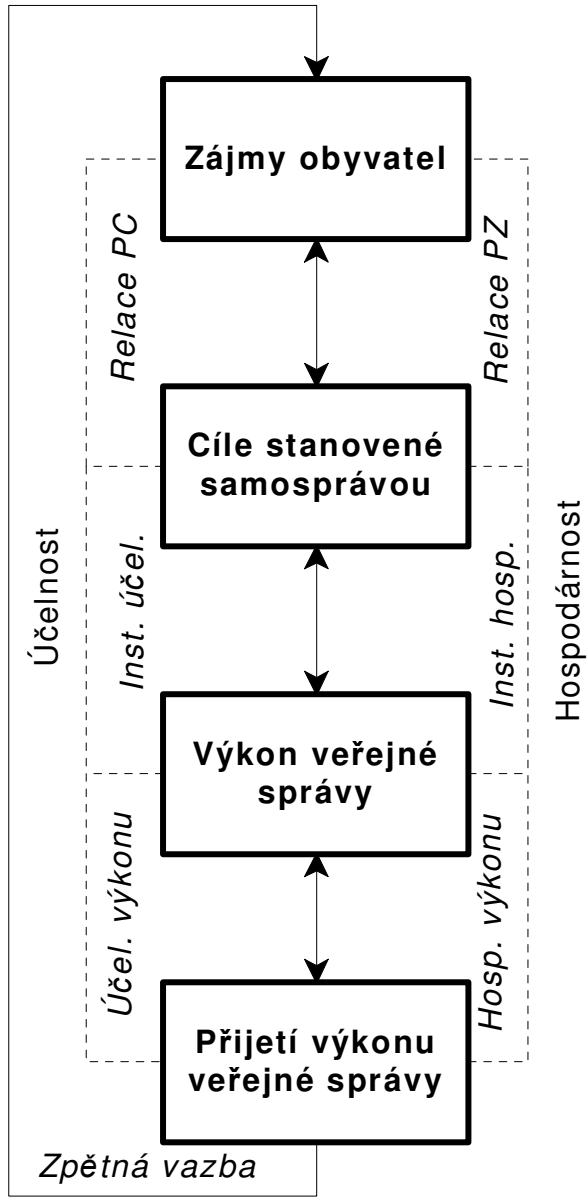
Zájmy obyvatel

Relace PC

Relace PZ

Cíle stanovené samosprávou

Účelnost

Inst. účel.

Inst. hosp.

Hospodárnost

Výkon veřejné správy

Účel. výkonu

Hosp. výkonu

Přijetí výkonu veřejné správy

Zpětná vazba